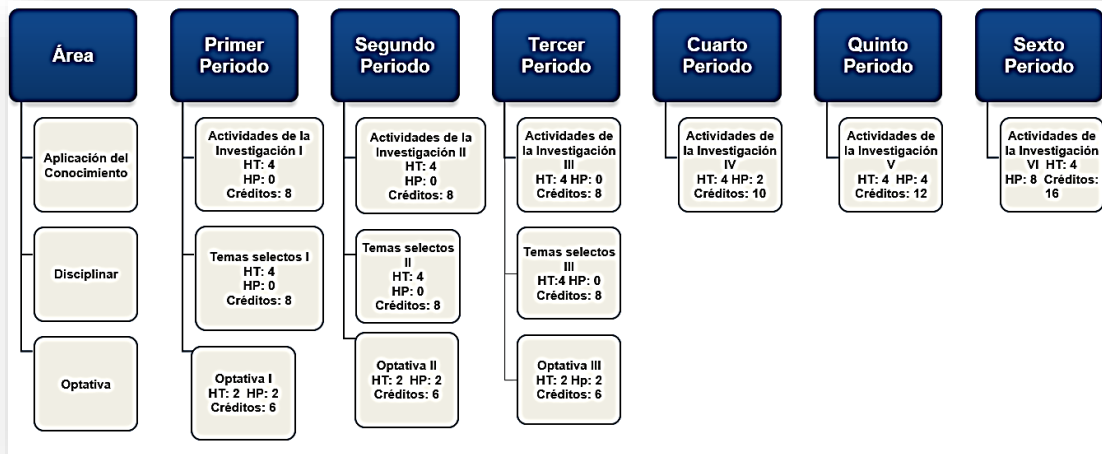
Área

Aplicación del Conocimiento

Disciplinar

Optativa

Primer Periodo

Actividades de la Investigación I HT: 4 HP: 0 Créditos: 8

Temas selectos I HT: 4 HP: 0 Créditos: 8

Optativa I HT: 2 HP: 2 Créditos: 6

Segundo Periodo

Actividades de la Investigación II HT: 4 HP: 0 Créditos: 8

Temas selectos II HT: 4 HP: 0 Créditos: 8

Optativa II HT: 2 HP: 2 Créditos: 6

Tercer Periodo

Actividades de la Investigación III HT: 4 HP: 0 Créditos: 8

Temas selectos III HT:4 HP: 0 Créditos: 8

Optativa III HT: 2 HP: 2 Créditos: 6

Cuarto Periodo

Actividades de la Investigación IV HT: 4 HP: 2 Créditos: 10

Quinto Periodo

Actividades de la Investigación V HT: 4 HP: 4 Créditos: 12

Sexto Periodo

Actividades de la Investigación VI HT: 4 HP: 8 Créditos: 16